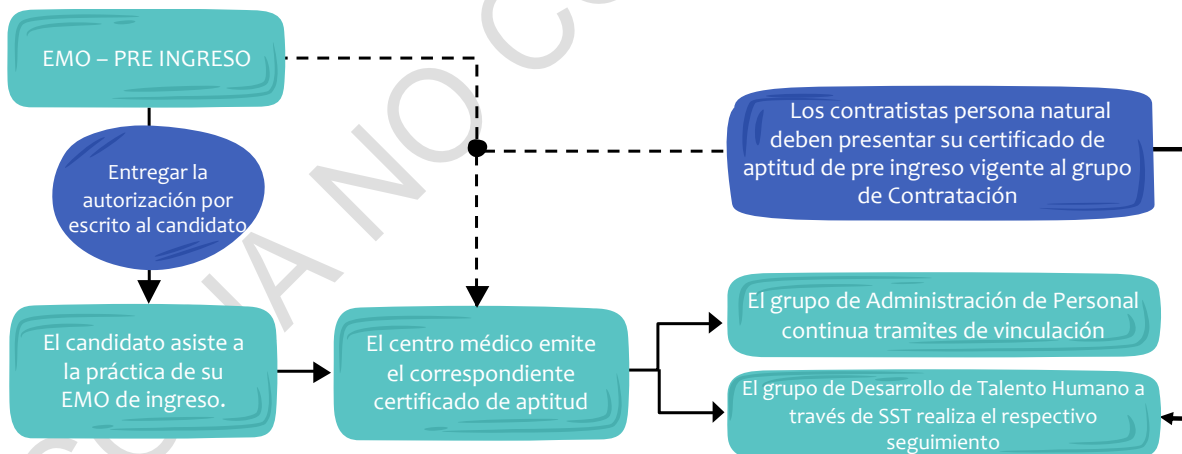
EMO – PRE INGRESO

Entregar la autorización por escrito al candidato

Los contratistas persona natural deben presentar su certificado de aptitud de pre ingreso vigente al grupo de Contratación

El candidato asiste a la práctica de su EMO de ingreso.

El centro médico emite el correspondiente certificado de aptitud

El grupo de Administración de Personal continua tramites de vinculación

El grupo de Desarrollo de Talento Humano a través de SST realiza el respectivo seguimiento

COPIA NO CO